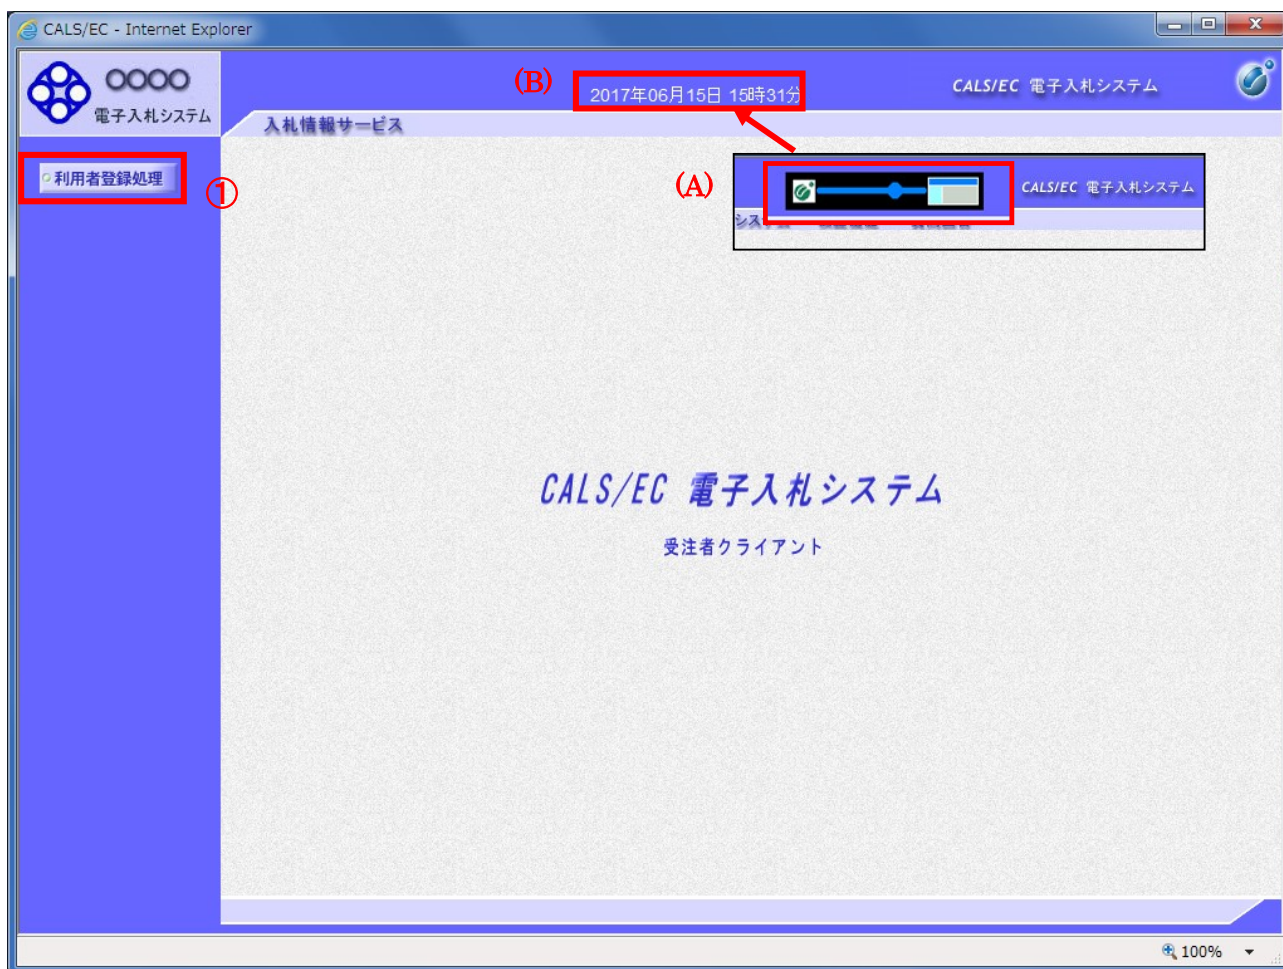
CALS/EC - Internet Explorer

○○○○
電子入札システム

(B) 2017年06月15日 15時31分

CALS/EC 電子入札システム

入札情報サービス

利用者登録処理 ①

(A)

CALS/EC 電子入札システム

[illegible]

CALS/EC 電子入札システム

受注者クライアント

100%